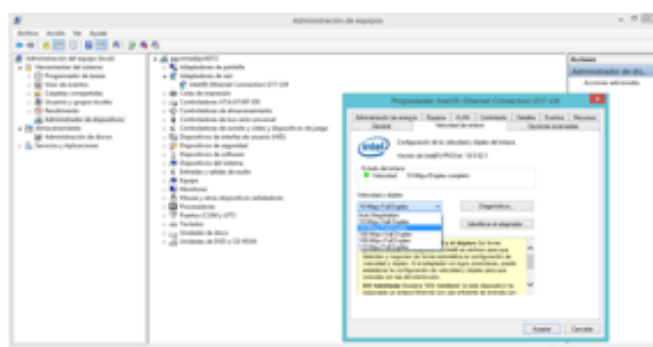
Administración de equipos

Archivo Acción Ver Ayuda

Administración del equipo (local)
Herramientas del sistema
Programador de tareas
Visor de eventos
Carpetas compartidas
Usuarios y grupos locales
Rendimiento
Administrador de dispositivos
Almacenamiento
Administración de discos
Servicios y Aplicaciones

Adaptadores de pantalla
Adaptadores de red
Intel(R) Ethernet Connection I217-LM
Colas de impresión
Controladoras ATA/ATAPI IDE
Controladoras de almacenamiento
Controladoras de bus serie universal
Controladoras de sonido y vídeo y dispositivos de juego
Dispositivos de interfaz de usuario (HID)
Dispositivos de seguridad
Dispositivos de software
Dispositivos del sistema
Entradas y salidas de audio
Equipo
Monitores
Mouse y otros dispositivos señaladores
Procesadores
Puertos (COM y LPT)
Teclados
Unidades de disco
Unidades de DVD o CD-ROM

Acciones
Administrador de dis...
Acciones adicionales

Propiedades: Intel(R) Ethernet Connection I217-LM

Administración de energía | Equipo | VLAN | Controlador | Detalles | Eventos | Recursos
General | Velocidad de enlace | Opciones avanzadas

intel

Configuración de la velocidad y dúplex de enlace

Versión de Intel(R) PROSet: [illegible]

Estado del enlace
Velocidad: 10 Mbps/Dúplex completo

Velocidad y dúplex
10 Mbps/Full Duplex
Auto Negotiation
10 Mbps Full Duplex
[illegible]
100 Mbps Full Duplex
100 Mbps Half Duplex
1.0 Gbps Full Duplex

Diagnósticos...

Identificar el adaptador...

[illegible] y el dúplex: De forma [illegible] de forma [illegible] detección y negociar de forma automática la configuración de velocidad y dúplex. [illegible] puede establecer la configuración de velocidad y dúplex para que coincida con la del interlocutor.

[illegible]

Aceptar | Cancelar